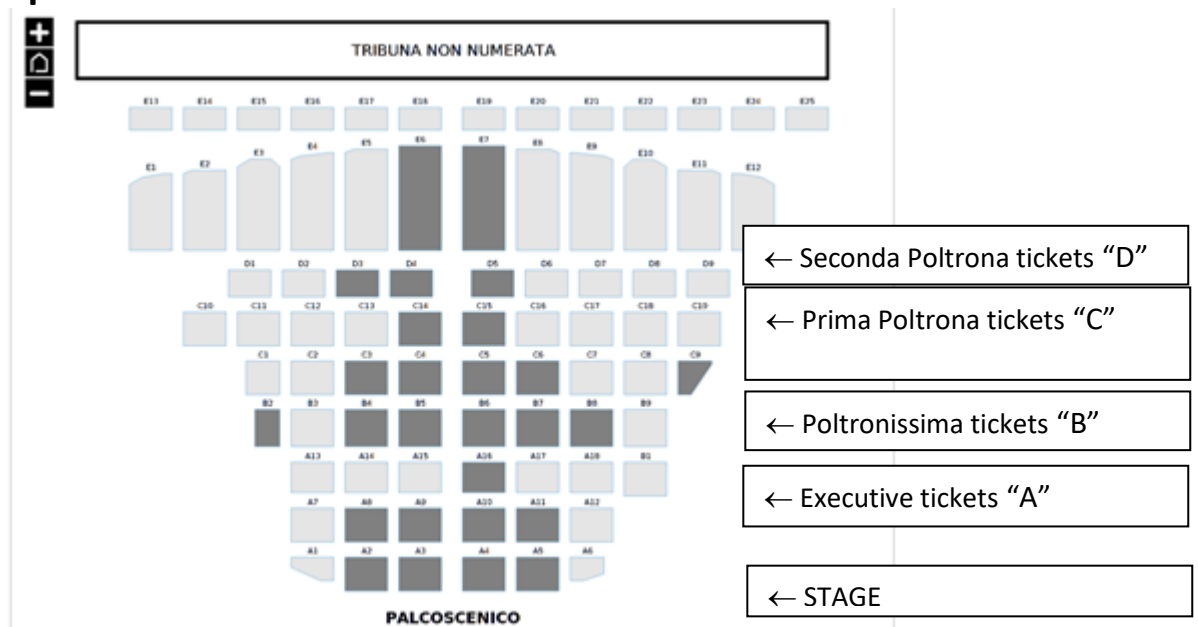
+
−

TRIBUNA NON NUMERATA

E13 E14 E15 E16 E17 E18 E19 E20 E21 E22 E23 E24 E25

E1 E2 E3 E4 E5 E6 E7 E8 E9 E10 E11 E12

D1 D2 D3 D4 D5 D6 D7 D8 D9

C10 C11 C12 C13 C14 C15 C16 C17 C18 C19

C1 C2 C3 C4 C5 C6 C7 C8 C9

B2 B3 B4 B5 B6 B7 B8 B9

A13 A14 A15 A16 A17 A18 B1

A7 A8 A9 A10 A11 A12

A1 A2 A3 A4 A5 A6

PALCOSCENICO

← Seconda Poltrona tickets "D"

← Prima Poltrona tickets "C"

← Poltronissima tickets "B"

← Executive tickets "A"

← STAGE